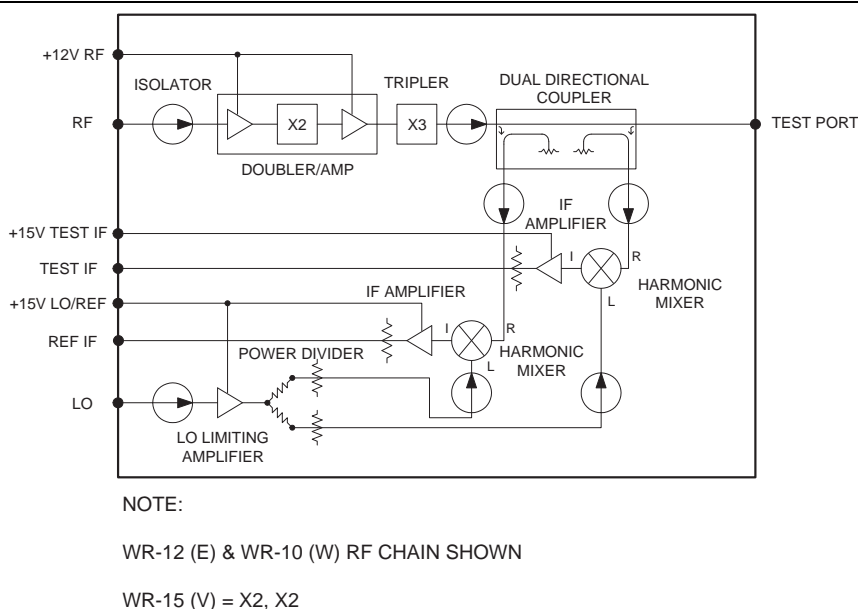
+12V RF
ISOLATOR
TRIPLER
DUAL DIRECTIONAL COUPLER
RF
X2
X3
TEST PORT
DOUBLER/AMP
IF AMPLIFIER
+15V TEST IF
TEST IF
I
R
HARMONIC MIXER
L
+15V LO/REF
IF AMPLIFIER
REF IF
I
R
POWER DIVIDER
HARMONIC MIXER
L
LO
LO LIMITING AMPLIFIER

NOTE:

WR-12 (E) & WR-10 (W) RF CHAIN SHOWN

WR-15 (V) = X2, X2